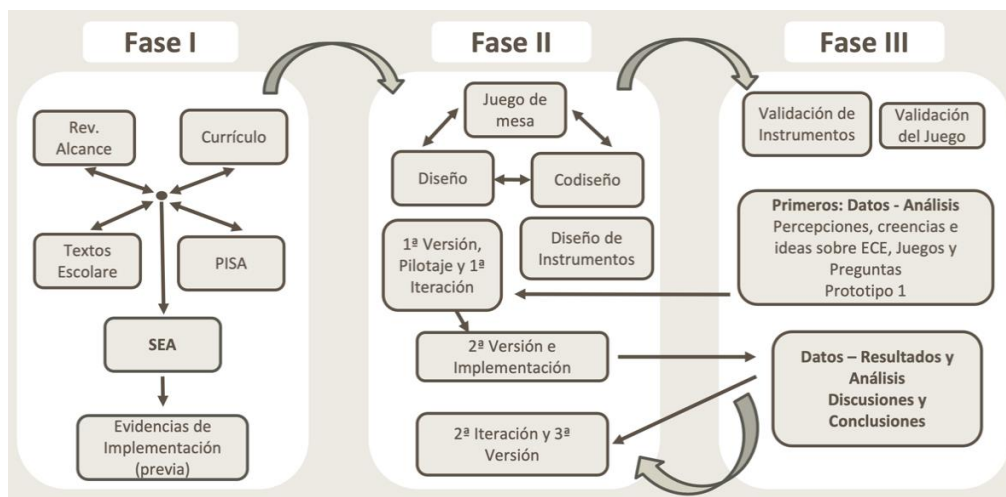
Fase I

Rev. Alcance

Currículo

Textos Escolare

PISA

SEA

Evidencias de Implementación (previa)

Fase II

Juego de mesa

Diseño

Codiseño

1ª Versión, Pilotaje y 1ª Iteración

Diseño de Instrumentos

2ª Versión e Implementación

2ª Iteración y 3ª Versión

Fase III

Validación de Instrumentos

Validación del Juego

Primeros: Datos - Análisis
Percepciones, creencias e ideas sobre ECE, Juegos y Preguntas
Prototipo 1

Datos – Resultados y Análisis
Discusiones y Conclusiones